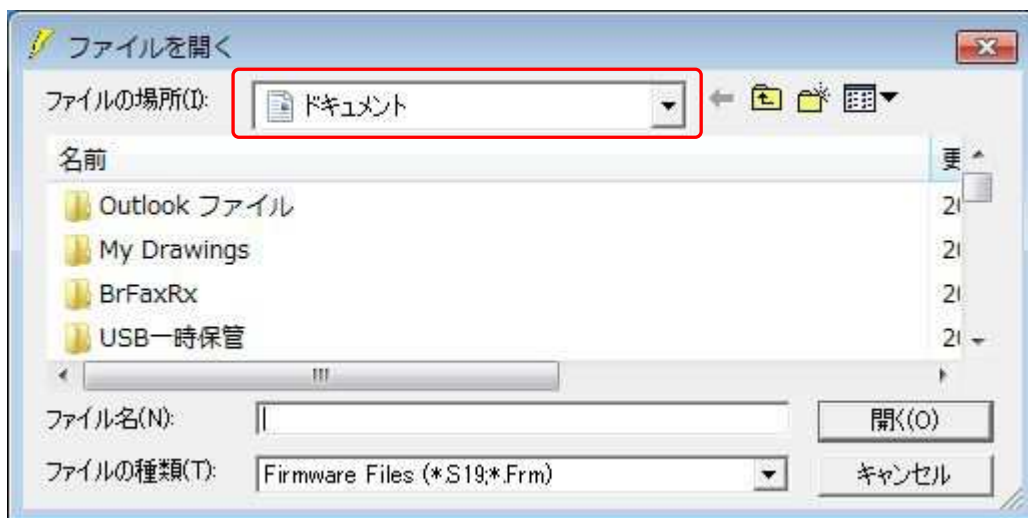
ファイルを開く

ファイルの場所(I): ドキュメント

名前
更

Outlook ファイル
20

My Drawings
20

BrFaxRx
20

USB一時保管
20

ファイル名(N):
開く(O)

ファイルの種類(T): Firmware Files (*S19;*.Frm)
キャンセル